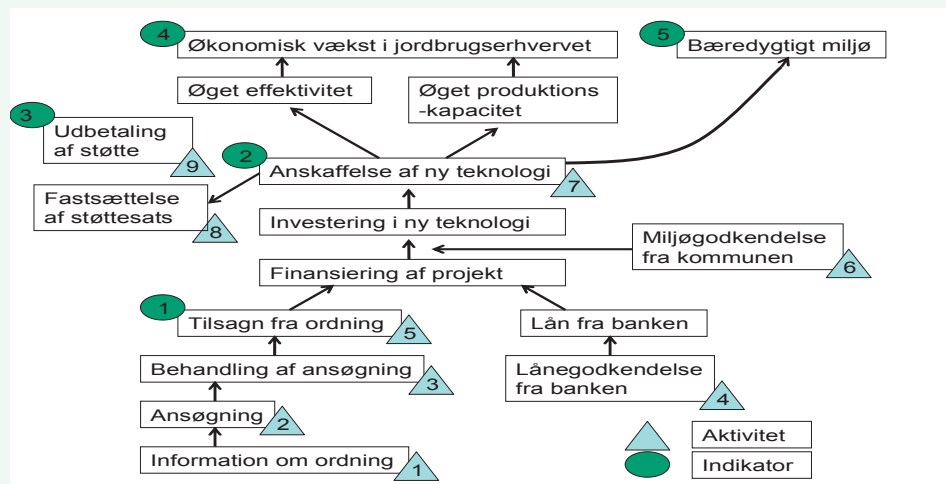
4 Økonomisk vækst i jordbrugserhvervet

5 Bæredygtigt miljø

Øget effektivitet

Øget produktions -kapacitet

3 Udbetaling af støtte 9

2 Anskaffelse af ny teknologi 7

Fastsættelse af støttesats 8

Investering i ny teknologi

Miljøgodkendelse fra kommunen 6

Finansiering af projekt

1 Tilsagn fra ordning 5

Lån fra banken

Behandling af ansøgning 3

Lånegodkendelse fra banken 4

Ansøgning 2

Information om ordning 1

Aktivitet

Indikator